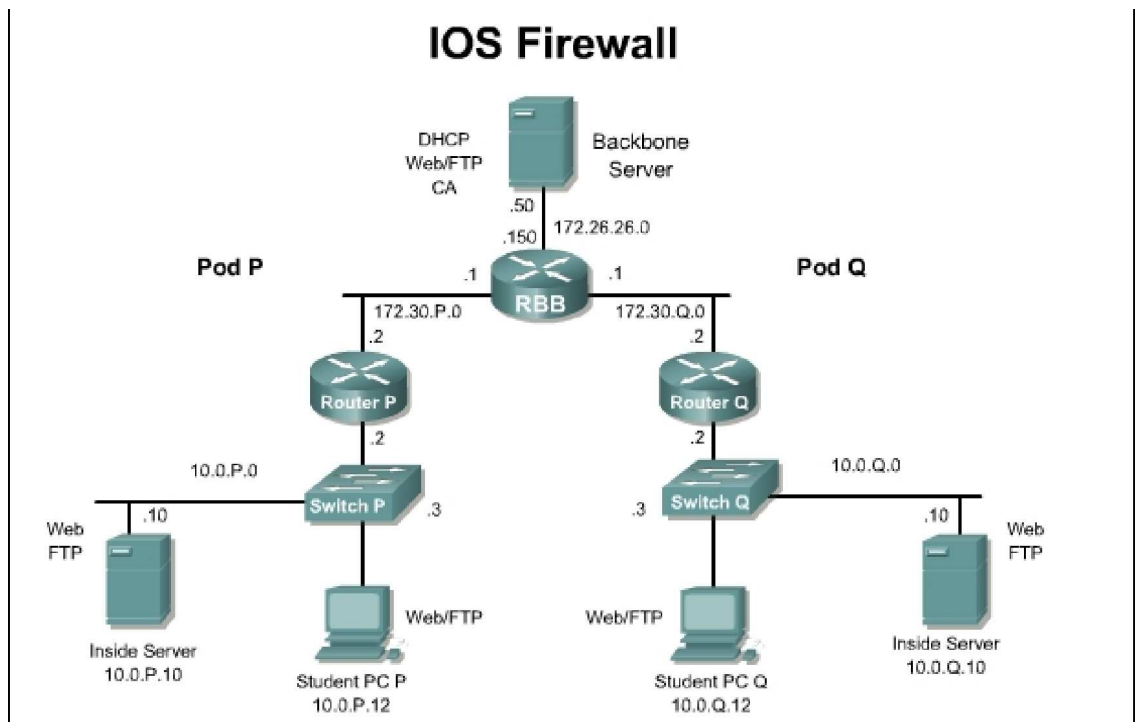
IOS Firewall

DHCP
Web/FTP
CA

Backbone
Server

.50
172.26.26.0
.150

Pod P

Pod Q

.1
RBB
.1

172.30.P.0
172.30.Q.0

.2
.2

Router P
Router Q

.2
.2

10.0.P.0
10.0.Q.0

Switch P
.3
.3
Switch Q

.10
.10

Web
FTP

Web
FTP

Web/FTP
Web/FTP

Inside Server
10.0.P.10

Student PC P
10.0.P.12

Student PC Q
10.0.Q.12

Inside Server
10.0.Q.10